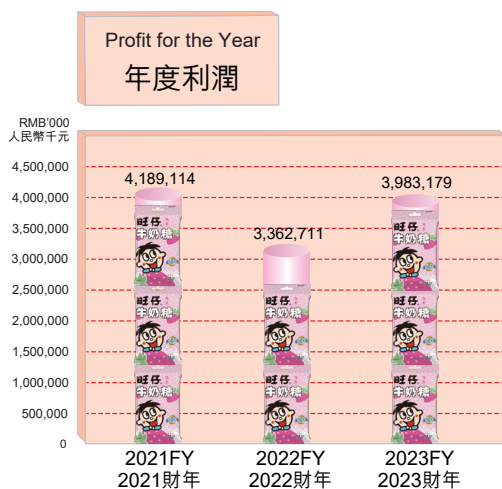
Profit for the Year
年度利潤

RMB'000
人民幣千元

4,500,000
4,000,000
3,500,000
3,000,000
2,500,000
2,000,000
1,500,000
1,000,000
500,000
0

4,189,114
3,362,711
3,983,179

旺仔
牛奶糖

2021FY
2021財年

2022FY
2022財年

2023FY
2023財年